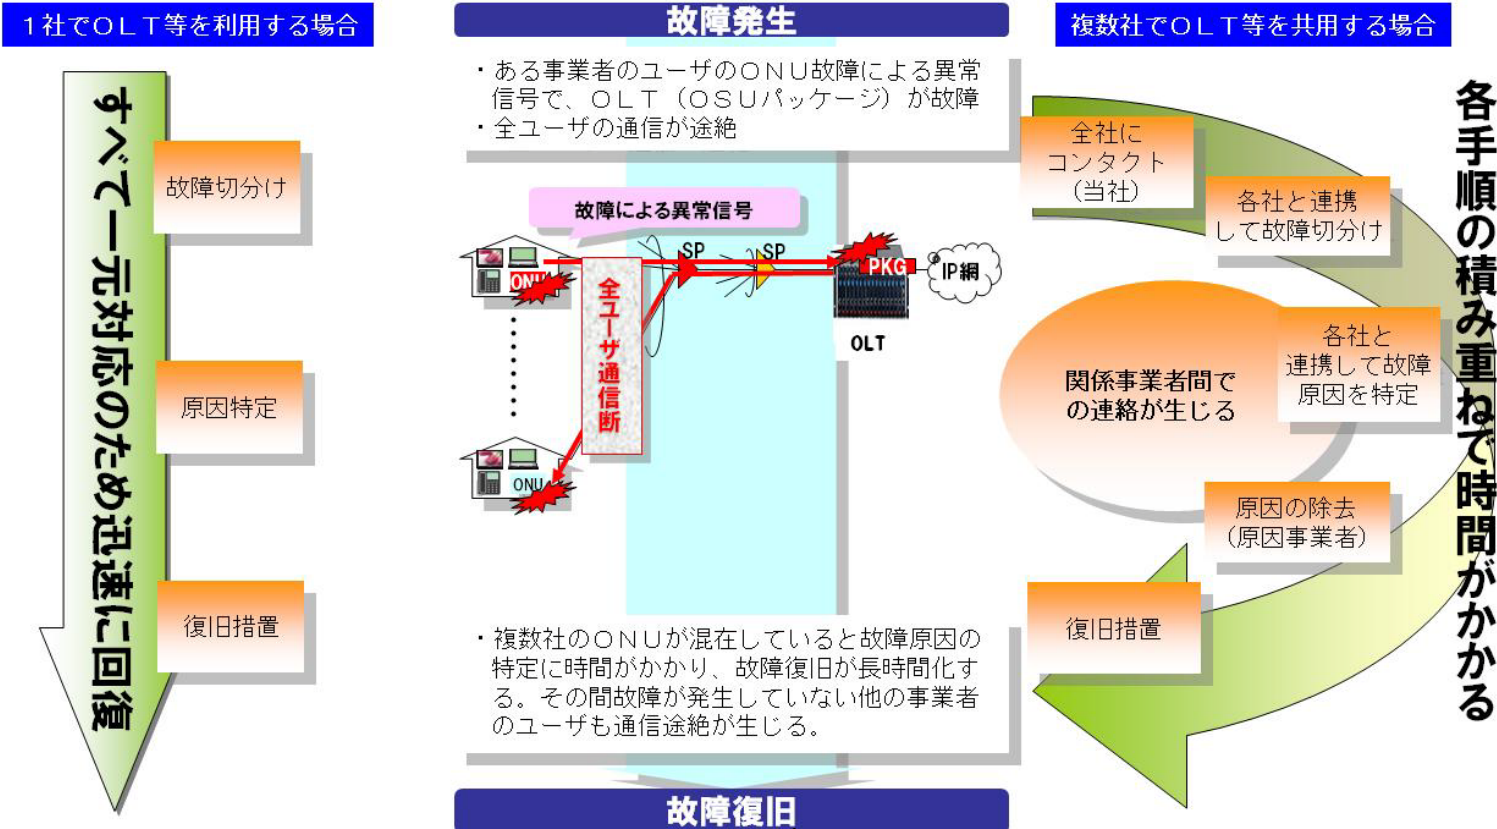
１社でＯＬＴ等を利用する場合

すべて一元対応のため迅速に回復

故障切分け

原因特定

復旧措置

故障発生

・ある事業者のユーザのＯＮＵ故障による異常信号で、ＯＬＴ（ＯＳＵパッケージ）が故障
・全ユーザの通信が途絶

故障による異常信号

ONU

SP

SP

PKG

IP網

OLT

全ユーザ通信断

ONU

・複数社のＯＮＵが混在していると故障原因の特定に時間がかかり、故障復旧が長時間化する。その間故障が発生していない他の事業者のユーザも通信途絶が生じる。

故障復旧

複数社でＯＬＴ等を共用する場合

全社にコンタクト（当社）

各社と連携して故障切分け

関係事業者間での連絡が生じる

各社と連携して故障原因を特定

原因の除去（原因事業者）

復旧措置

各手順の積み重ねで時間がかかる